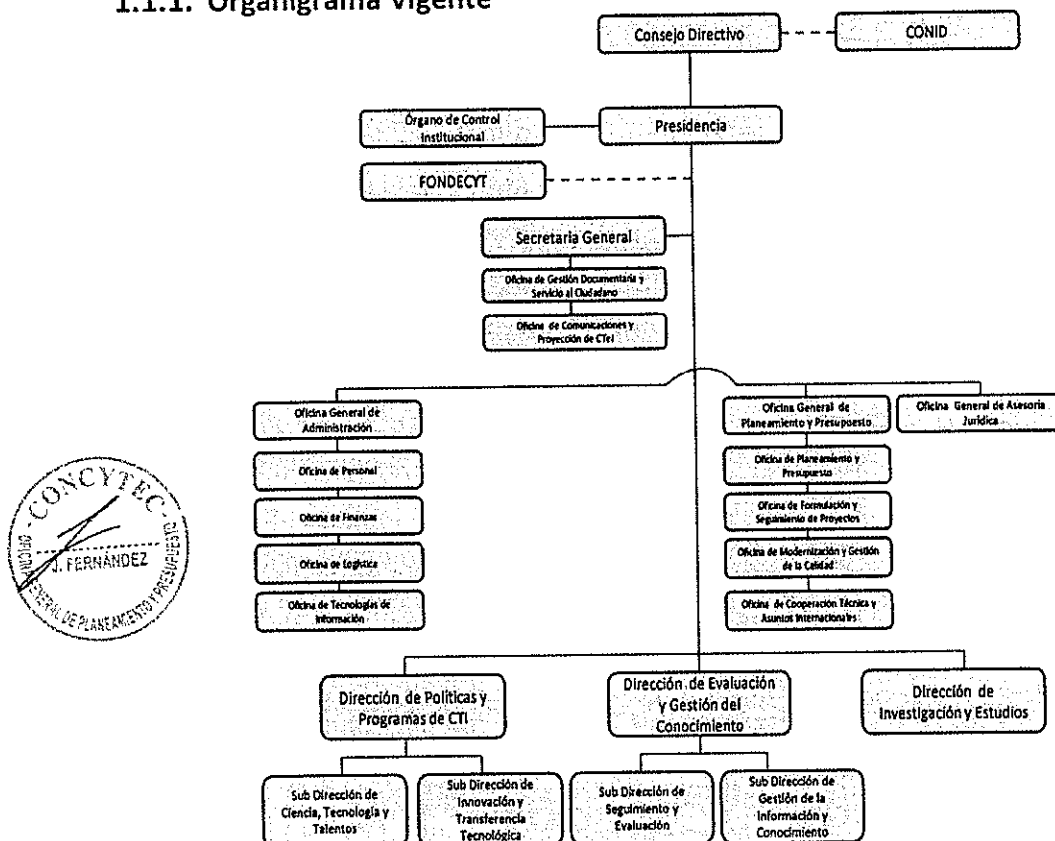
1.1.1. Organigrama vigente

Consejo Directivo

CONID

Órgano de Control Institucional

Presidencia

FONDECYT

Secretaria General

Oficina de Gestión Documentaria y Servicio al Ciudadano

Oficina de Comunicaciones y Proyección de CTel

Oficina General de Administración

Oficina de Personal

Oficina de Finanzas

Oficina de Logística

Oficina de Tecnologías de Información

Oficina General de Planeamiento y Presupuesto

Oficina de Planeamiento y Presupuesto

Oficina de Formulación y Seguimiento de Proyectos

Oficina de Modernización y Gestión de la Calidad

Oficina de Cooperación Técnica y Asuntos Internacionales

Oficina General de Asesoría Jurídica

CONCYTEC
J. FERNÁNDEZ
OFICINA GENERAL DE PLANEAMIENTO Y PRESUPUESTO

Dirección de Políticas y Programas de CTI

Dirección de Evaluación y Gestión del Conocimiento

Dirección de Investigación y Estudios

Sub Dirección de Ciencia, Tecnología y Talentos

Sub Dirección de Innovación y Transferencia Tecnológica

Sub Dirección de Seguimiento y Evaluación

Sub Dirección de Gestión de la Información y Conocimiento